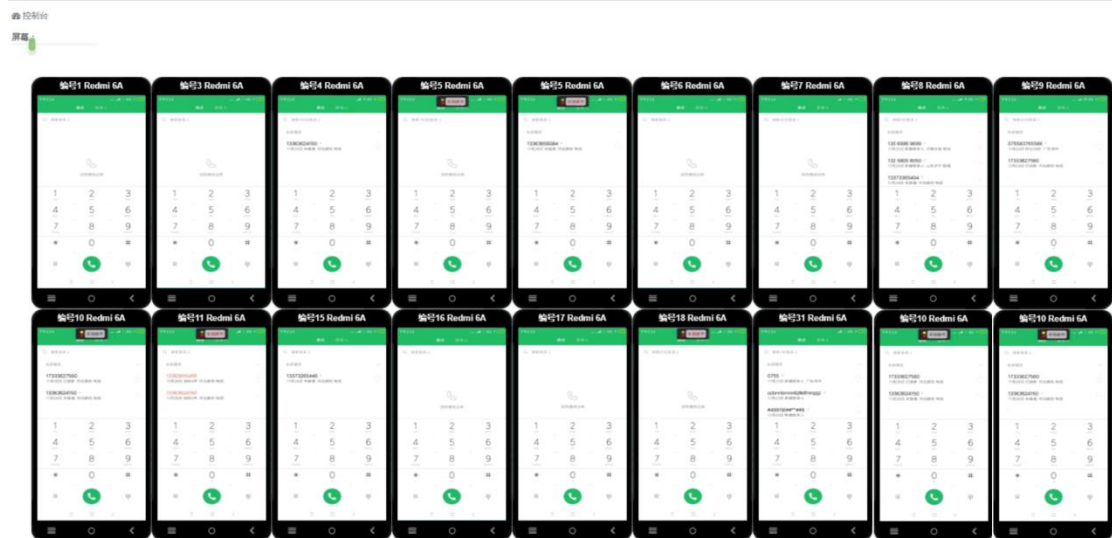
控制台

屏幕

编号1 Redmi 6A

1 2 3
4 5 6
7 8 9
* 0 #

编号3 Redmi 6A

1 2 3
4 5 6
7 8 9
* 0 #

编号4 Redmi 6A

1 2 3
4 5 6
7 8 9
* 0 #

编号5 Redmi 6A

1 2 3
4 5 6
7 8 9
* 0 #

编号5 Redmi 6A

1 2 3
4 5 6
7 8 9
* 0 #

编号6 Redmi 6A

1 2 3
4 5 6
7 8 9
* 0 #

编号7 Redmi 6A

1 2 3
4 5 6
7 8 9
* 0 #

编号8 Redmi 6A

1 2 3
4 5 6
7 8 9
* 0 #

编号9 Redmi 6A

1 2 3
4 5 6
7 8 9
* 0 #

编号10 Redmi 6A

1 2 3
4 5 6
7 8 9
* 0 #

编号11 Redmi 6A

1 2 3
4 5 6
7 8 9
* 0 #

编号15 Redmi 6A

1 2 3
4 5 6
7 8 9
* 0 #

编号16 Redmi 6A

1 2 3
4 5 6
7 8 9
* 0 #

编号17 Redmi 6A

1 2 3
4 5 6
7 8 9
* 0 #

编号18 Redmi 6A

1 2 3
4 5 6
7 8 9
* 0 #

编号31 Redmi 6A

1 2 3
4 5 6
7 8 9
* 0 #

编号10 Redmi 6A

1 2 3
4 5 6
7 8 9
* 0 #

编号10 Redmi 6A

1 2 3
4 5 6
7 8 9
* 0 #